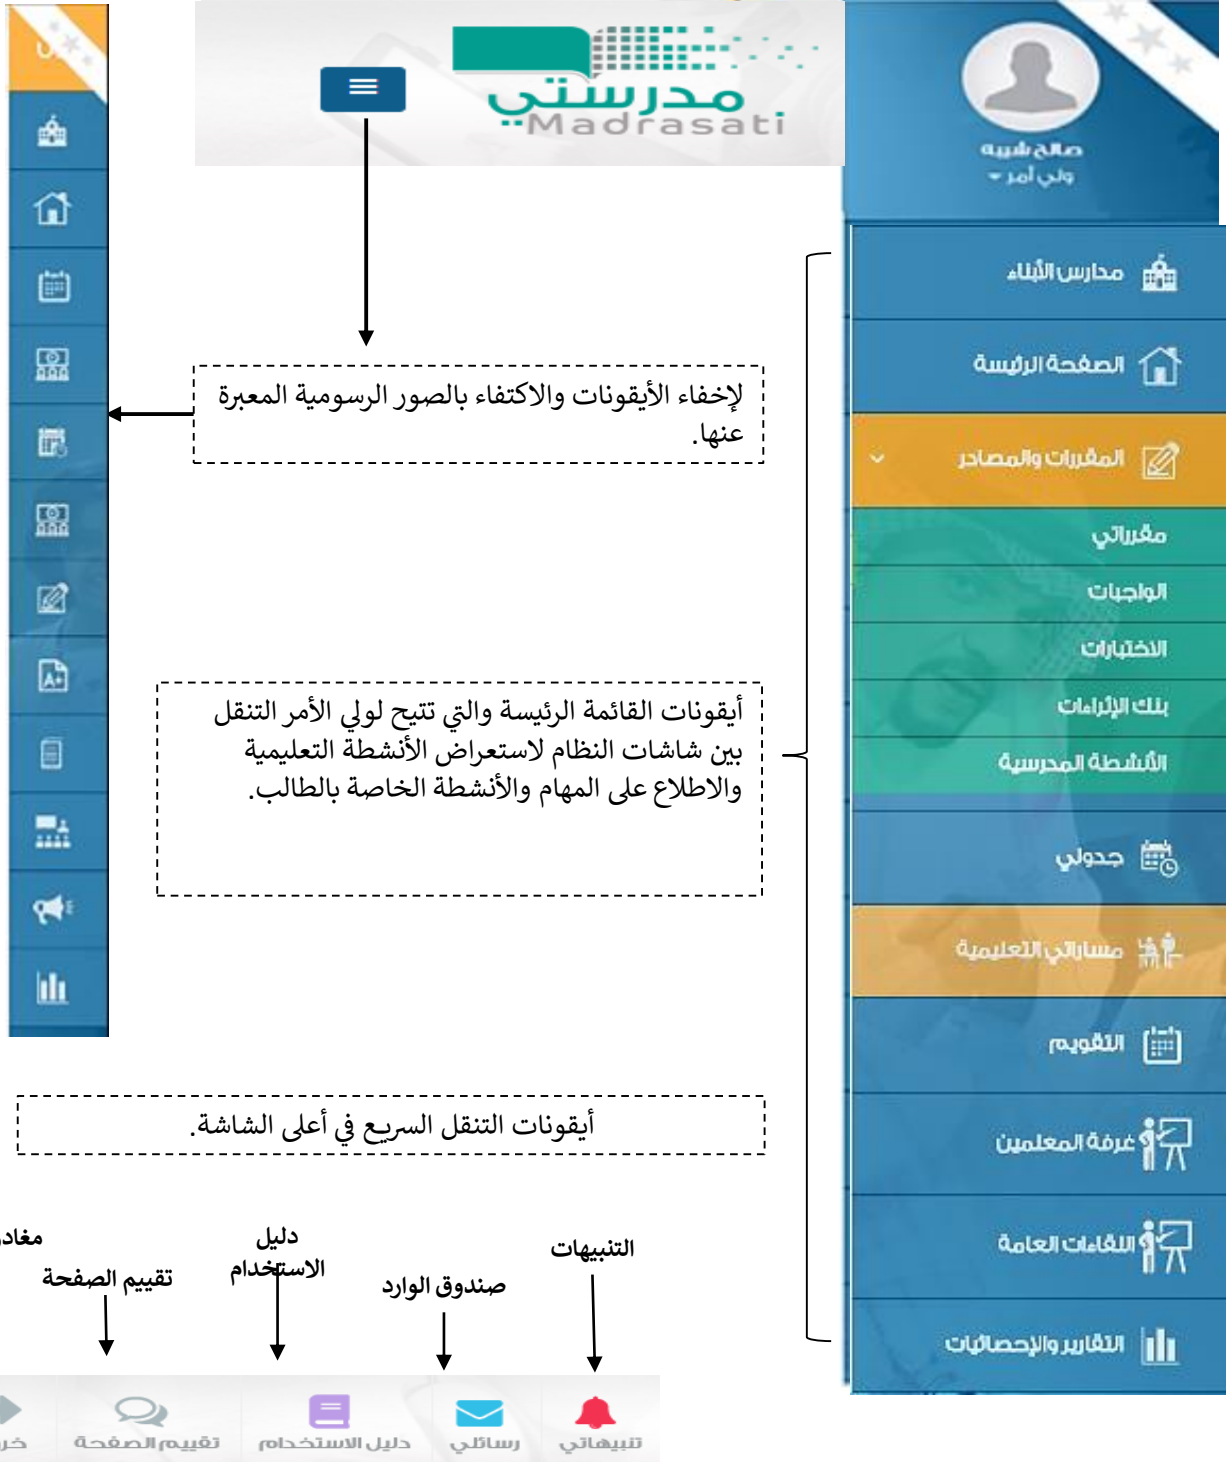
مدرستي
Madrasati

صالح شبيه
ولي أمر

محارس الأبناء
الصفحة الرئيسة
المقررات والمصادر
مقرراتي
الواجبات
الاختبارات
بنك الإثراءات
الأنشطة المدرسية
جدولي
مساراتي التعليمية
التقويم
غرفة المعلمين
اللقاءات العامة
التقارير والإحصائيات

لإخفاء الأيقونات والاكتفاء بالصور الرسومية المعبرة عنها.

أيقونات القائمة الرئيسة والتي تتيح لولي الأمر التنقل بين شاشات النظام لاستعراض الأنشطة التعليمية والاطلاع على المهام والأنشطة الخاصة بالطالب.

أيقونات التنقل السريع في أعلى الشاشة.

مغاد
تقييم الصفحة
دليل الاستخدام
صندوق الوارد
التنبيهات

خر
تقييم الصفحة
دليل الاستخدام
رسائلي
تنبيهاتي